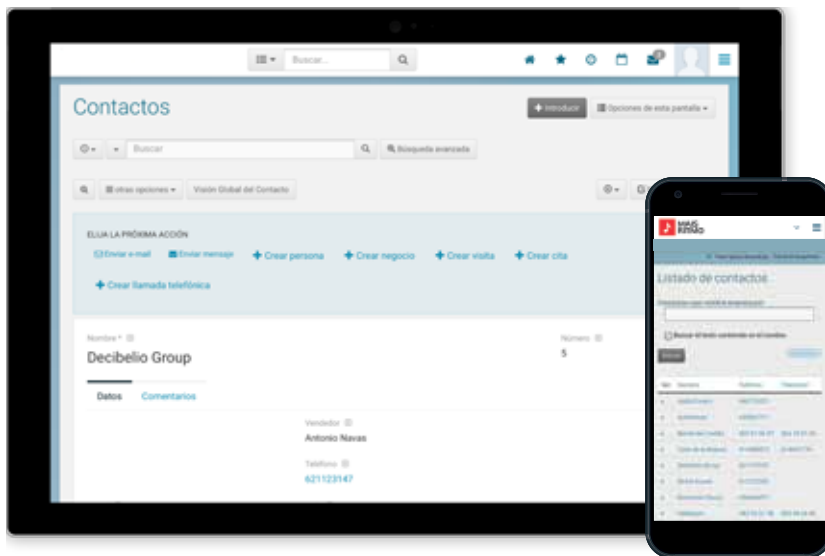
Buscar...

Contactos

Introducir

Opciones de esta pantalla

Buscar

Búsqueda avanzada

otras opciones

Visión Global del Contacto

ELIJA LA PRÓXIMA ACCIÓN

Enviar e-mail

Enviar mensaje

Crear persona

Crear negocio

Crear visita

Crear cita

Crear llamada telefónica

Nombre *

Decibelio Group

Número

5

Datos

Comentarios

Vendedor

Antonio Navas

Teléfono

621123147

MAG RITMO

Listado de contactos

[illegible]

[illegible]

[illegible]